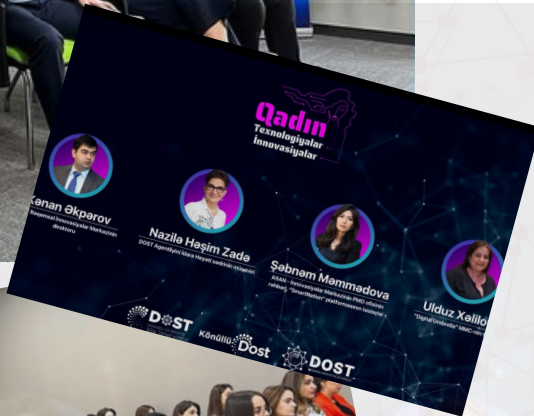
Qadın
Texnologiyalar
İnnovasiyalar

Kənan Əkbərov
Regional İnnovasiyalar Mərkəzinin direktoru

Nazilə Həşim Zadə
DOST Agentliyinin İdarə Heyəti sədrinin müavini

Şəbnəm Məmmədova
ASAN - İnnovasiyalar Mərkəzinin PMO ofisinin rəhbəri, "SmartNation" platformasının təsisçisi

Ulduz Xəlilo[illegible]
"Digital Umbrella" MMC-nin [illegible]

DOST
Könüllü DOST
DOST